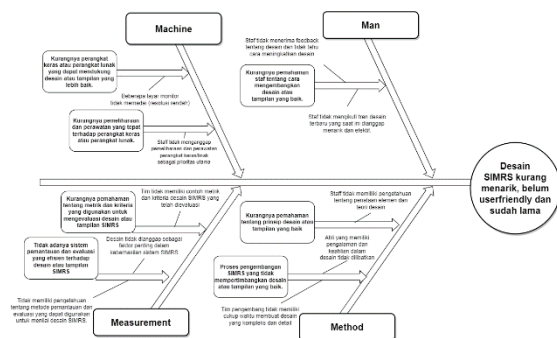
Machine

Kurangnya perangkat keras atau perangkat lunak yang dapat mendukung desain atau tampilan yang lebih baik.

Beberapa layar monitor tidak memadai (resolusi rendah)

Kurangnya pemeliharaan dan perawatan yang tepat terhadap perangkat keras atau perangkat lunak.

Staff tidak menganggap pemeliharaan dan perawatan perangkat keras/lunak sebagai prioritas utama

Man

Staff tidak menerima feedback tentang desain dan tidak tahu cara meningkatkan desain

Kurangnya pemahaman staff tentang cara mengembangkan desain atau tampilan yang baik.

Staff tidak mengikuti tren desain terbaru yang saat ini dianggap menarik dan efektif.

Desain SIMRS kurang menarik, belum userfriendly dan sudah lama

Kurangnya pemahaman tentang metrik dan kriteria yang digunakan untuk mengevaluasi desain atau tampilan SIMRS

Tim tidak memiliki contoh metrik dan kriteria desain SIMRS yang telah diévaluasi

Tidak adanya sistem pemantauan dan evaluasi yang efisien terhadap desain atau tampilan SIMRS

Desain tidak dianggap sebagai faktor penting dalam keberhasilan sistem SIMRS

Tidak memiliki pengetahuan tentang metode pemantauan dan evaluasi yang dapat digunakan untuk menilai desain SIMRS.

Measurement

Staff tidak memiliki pengetahuan tentang peralatan elemen dan teori desain

Kurangnya pemahaman tentang prinsip desain atau tampilan yang baik.

Ahli yang memiliki pengalaman dan keahlian dalam desain tidak dilibatkan

Proses pengembangan SIMRS yang tidak memprioritaskan desain atau tampilan yang baik.

Tim pengembang tidak memiliki cukup waktu membuat desain yang kompleks dan detail

Method